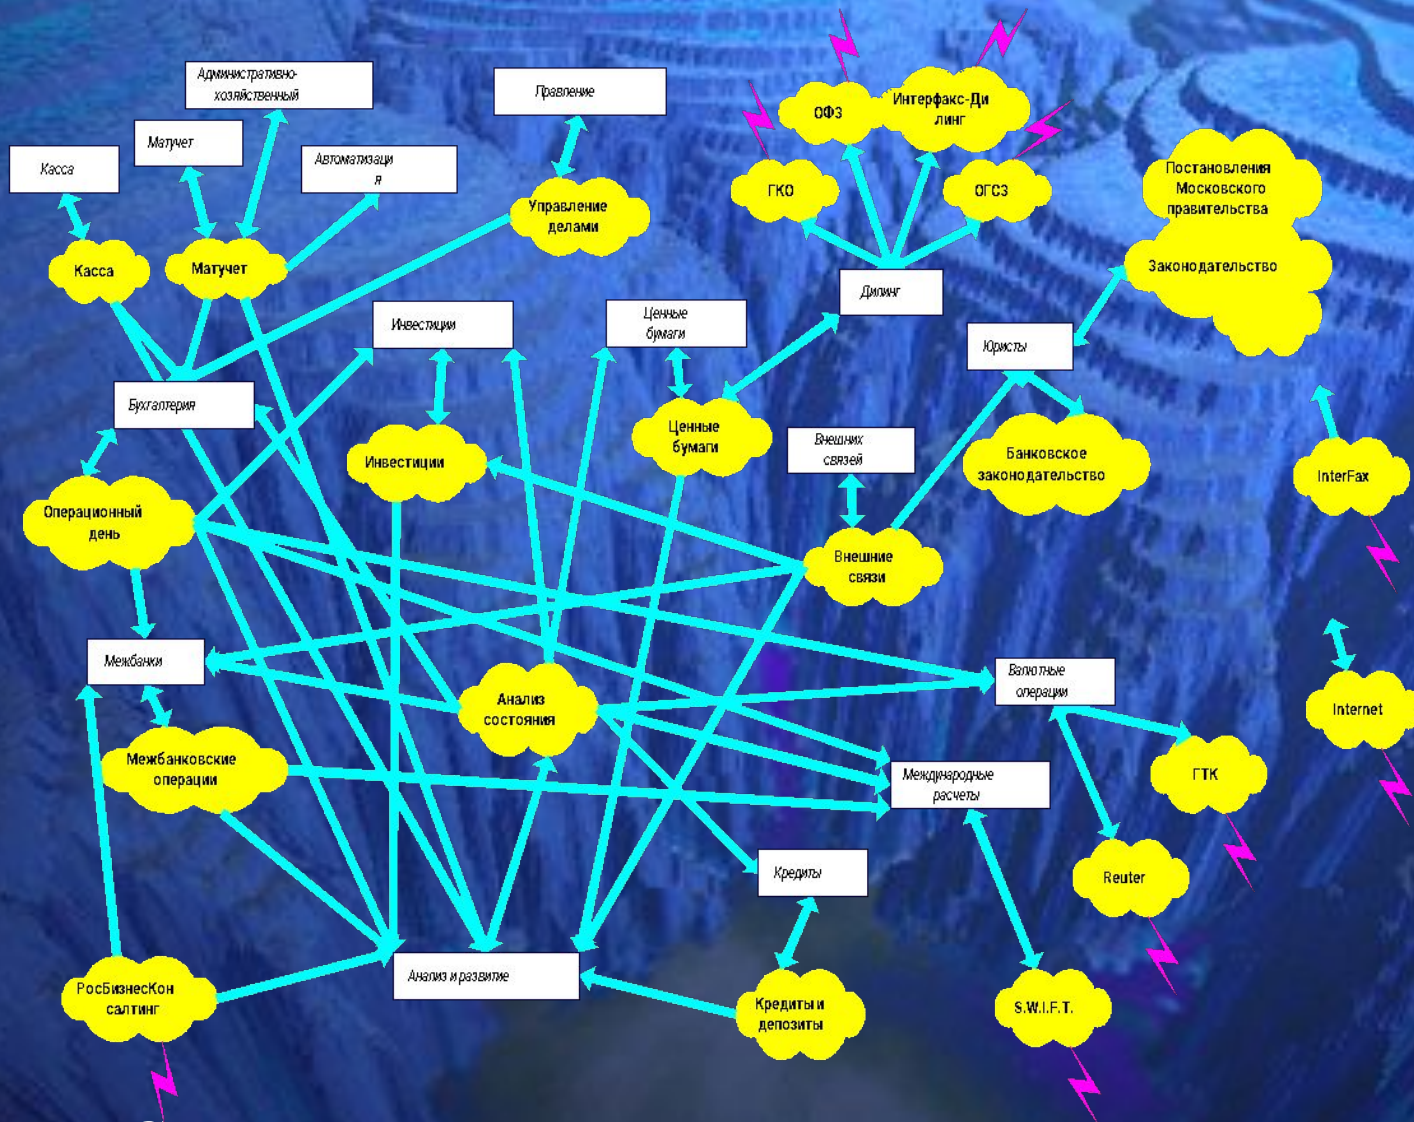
Административно-хозяйственный

Правление

Матучет

Касса

Автоматизаци я

ОФЗ

Интерфакс-Ди линг

ГКО

ОГСЗ

Постановления Московского правительства

Законодательство

Управление делами

Касса

Матучет

Дилинг

Инвестиции

Ценные бумаги

Юристы

Бухгалтерия

Инвестиции

Ценные бумаги

Внешних связей

Банковское законодательство

InterFax

Операционный день

Внешние связи

Межбанки

Валютные операции

Internet

Анализ состояния

Межбанковские операции

Международные расчеты

ГТК

Кредиты

Reuter

РосБизнесКон салтинг

Анализ и развитие

Кредиты и депозиты

S.W.I.F.T.